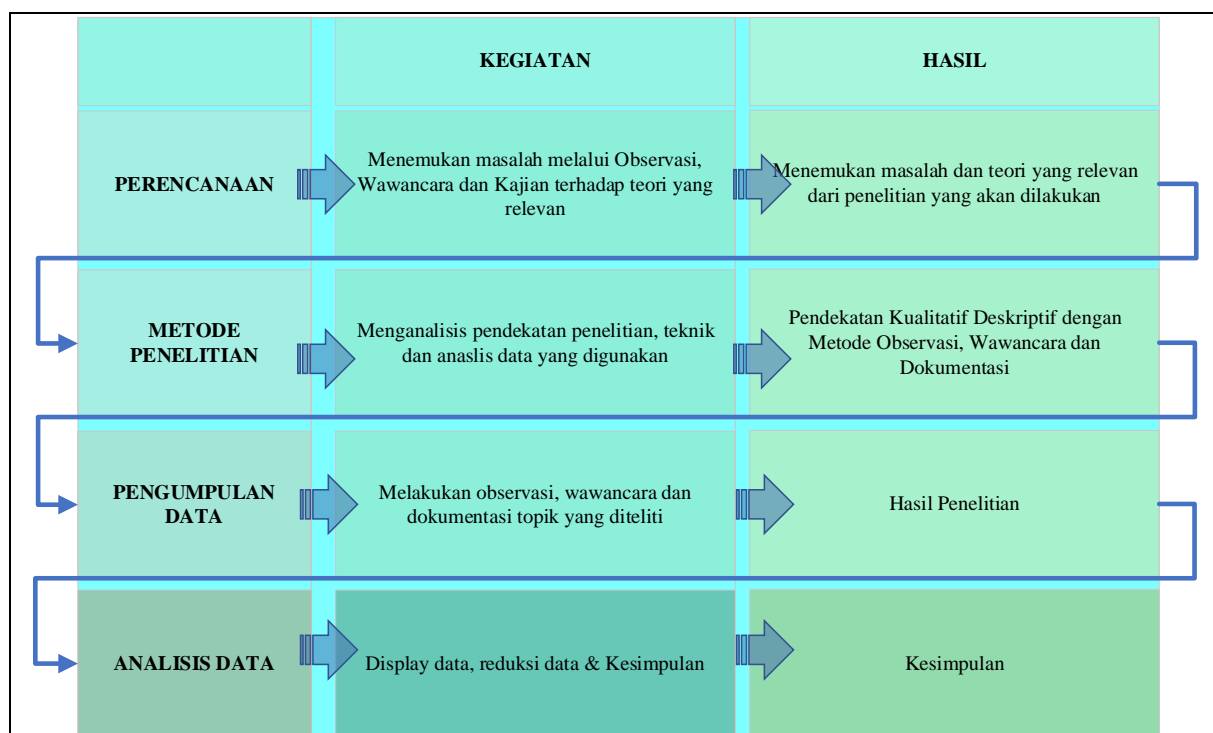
| | KEGIATAN | HASIL |
|---|---|---|
| PERENCANAAN | Menemukan masalah melalui Observasi, Wawancara dan Kajian terhadap teori yang relevan | Menemukan masalah dan teori yang relevan dari penelitian yang akan dilakukan |
| METODE PENELITIAN | Menganalisis pendekatan penelitian, teknik dan anaslis data yang digunakan | Pendekatan Kualitatif Deskriptif dengan Metode Observasi, Wawancara dan Dokumentasi |
| PENGUMPULAN DATA | Melakukan observasi, wawancara dan dokumentasi topik yang diteliti | Hasil Penelitian |
| ANALISIS DATA | Display data, reduksi data & Kesimpulan | Kesimpulan |